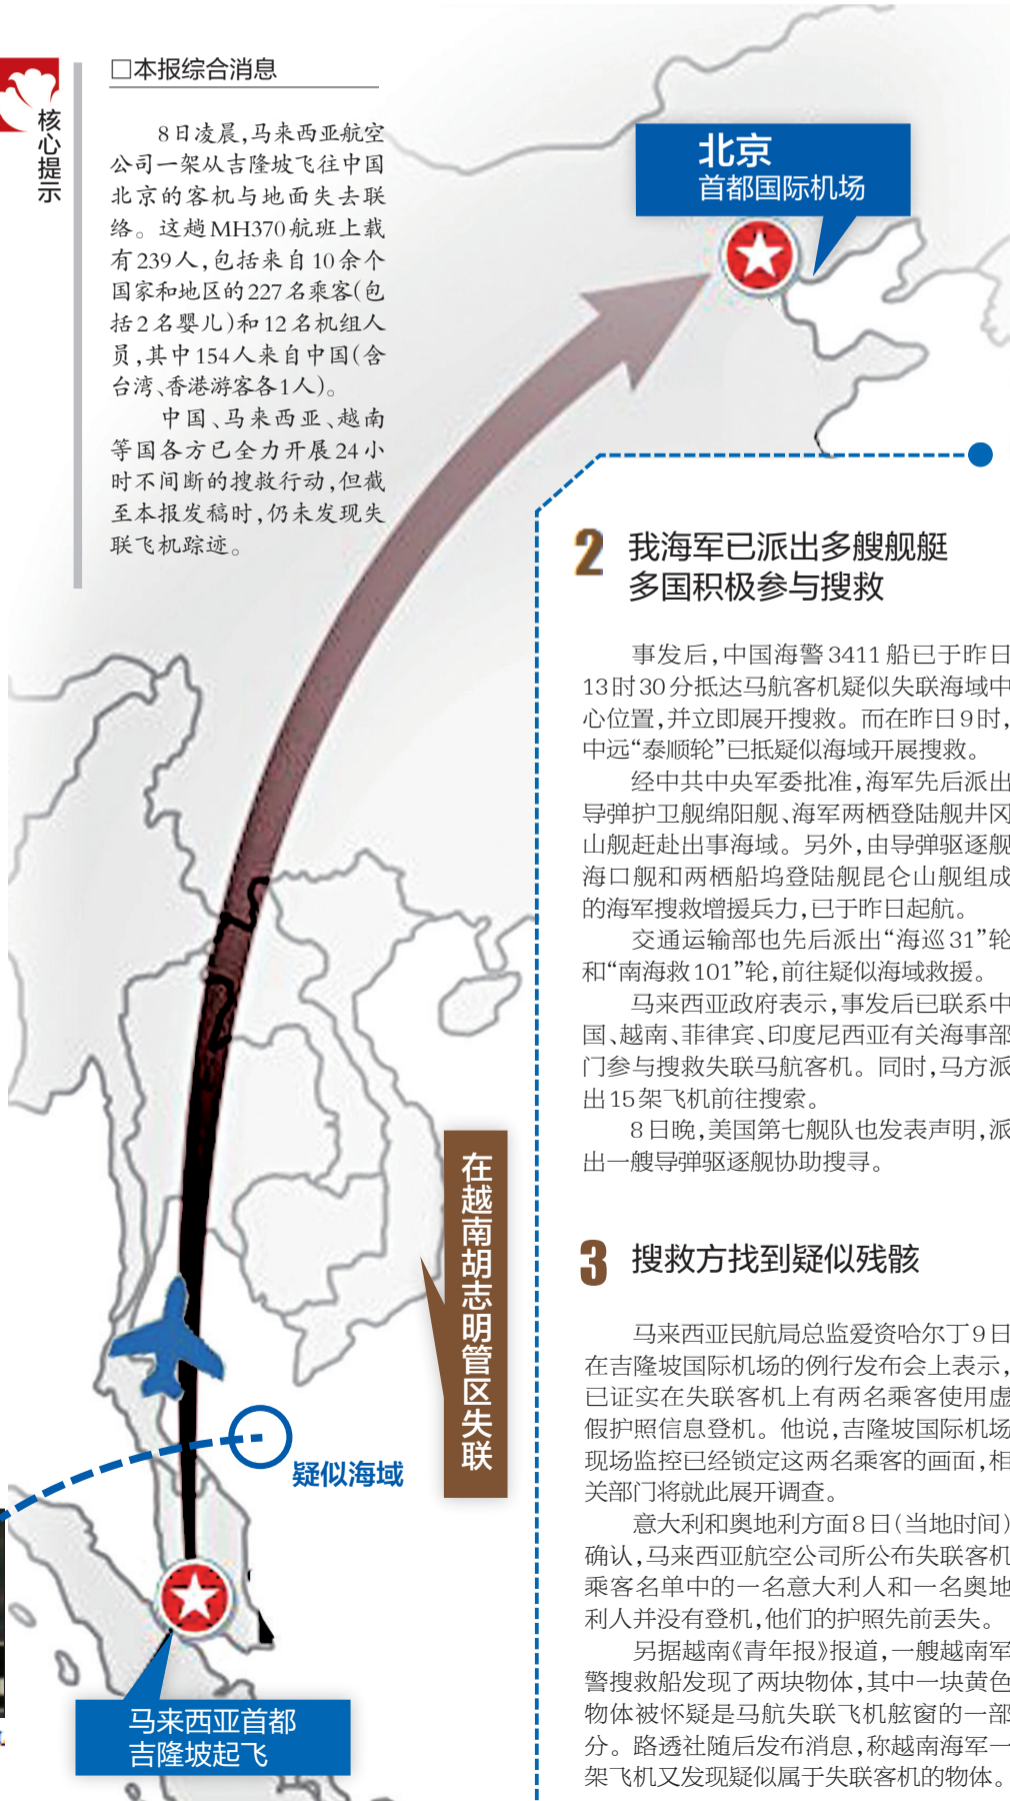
核心提示

□本报综合消息

8日凌晨,马来西亚航空公司一架从吉隆坡飞往中国北京的客机与地面失去联络。这趟MH370航班上载有239人,包括来自10余个国家和地区的227名乘客(包括2名婴儿)和12名机组人员,其中154人来自中国(含台湾、香港游客各1人)。

中国、马来西亚、越南等国各方已全力开展24小时不间断的搜救行动,但截至本报发稿时,仍未发现失联飞机踪迹。

北京
首都国际机场

2 我海军已派出多艘舰艇多国积极参与搜救

事发后,中国海警3411船已于昨日13时30分抵达马航客机疑似失联海域中心位置,并立即展开搜救。而在昨日9时,中远"泰顺轮"已抵疑似海域开展搜救。

经中共中央军委批准,海军先后派出导弹护卫舰绵阳舰、海军两栖登陆舰井冈山舰赶赴出事海域。另外,由导弹驱逐舰海口舰和两栖船坞登陆舰昆仑山舰组成的海军搜救增援兵力,已于昨日起航。

交通运输部也先后派出"海巡31"轮和"南海救101"轮,前往疑似海域救援。

马来西亚政府表示,事发后已联系中国、越南、菲律宾、印度尼西亚有关海事部门参与搜救失联马航客机。同时,马方派出15架飞机前往搜索。

8日晚,美国第七舰队也发表声明,派出一艘导弹驱逐舰协助搜寻。

在越南胡志明管区失联

3 搜救方找到疑似残骸

马来西亚民航局总监爱资哈尔丁9日在吉隆坡国际机场的例行发布会上表示,已证实在失联客机上有两名乘客使用虚假护照信息登机。他说,吉隆坡国际机场现场监控已经锁定这两名乘客的画面,相关部门将就此展开调查。

意大利和奥地利方面8日(当地时间)确认,马来西亚航空公司所公布失联客机乘客名单中的一名意大利人和一名奥地利人并没有登机,他们的护照先前丢失。

另据越南《青年报》报道,一艘越南军警搜救船发现了两块物体,其中一块黄色物体被怀疑是马航失联飞机舷窗的一部分。路透社随后发布消息,称越南海军一架飞机又发现疑似属于失联客机的物体。

疑似海域

马来西亚首都
吉隆坡起飞